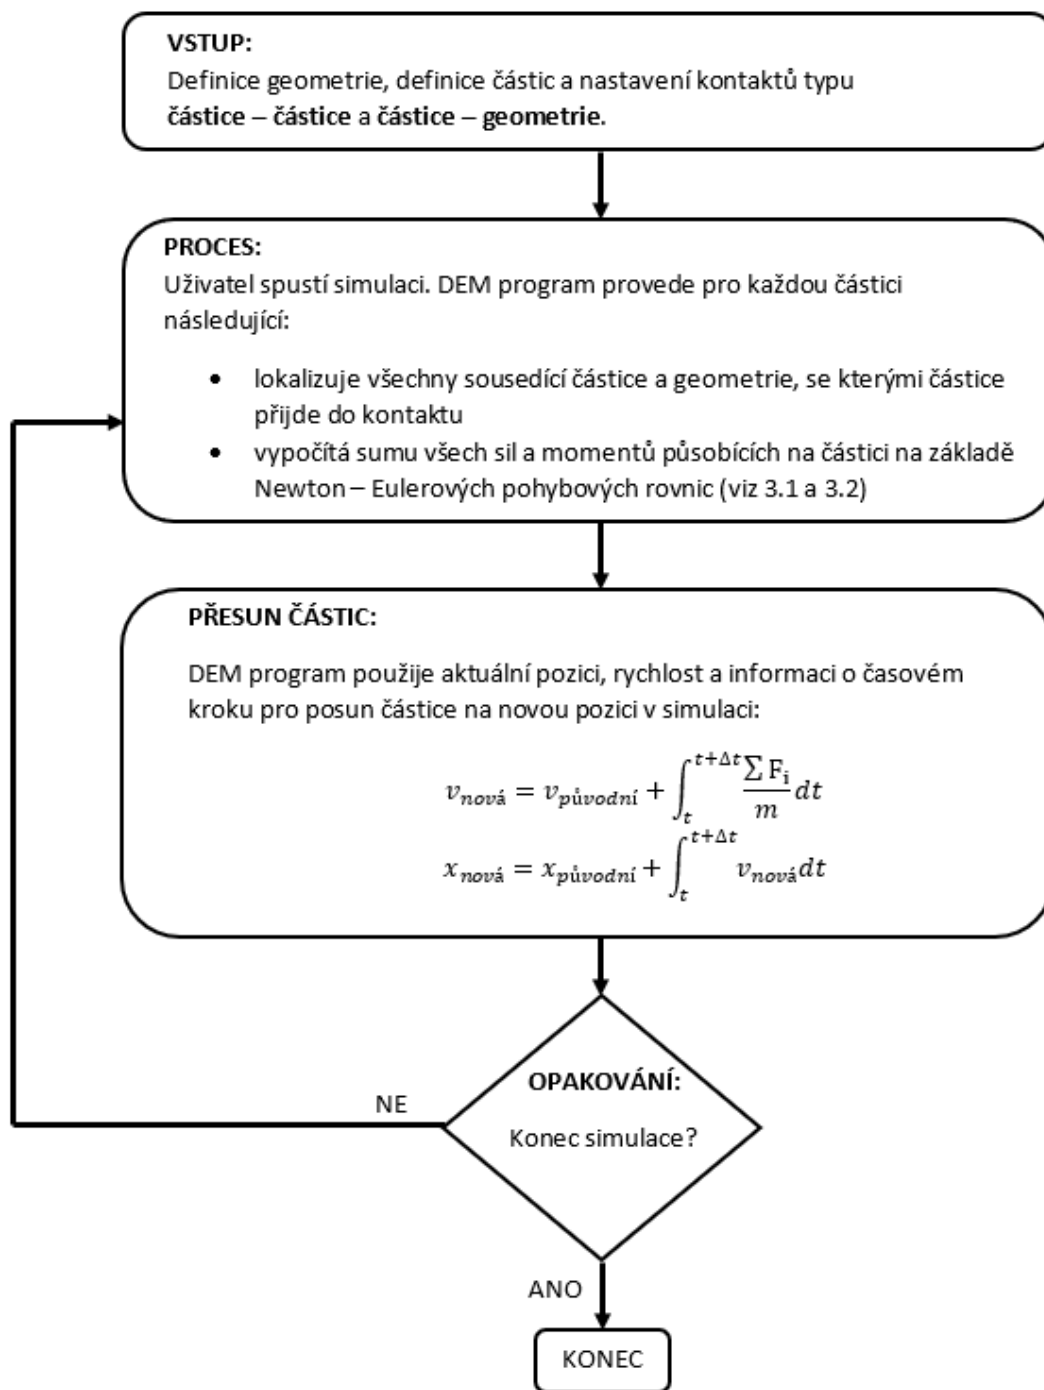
VSTUP:
Definice geometrie, definice částic a nastavení kontaktů typu **částice – částice** a **částice – geometrie**.

PROCES:
Uživatel spustí simulaci. DEM program provede pro každou částici následující:

- lokalizuje všechny sousedící částice a geometrie, se kterými částice přijde do kontaktu
- vypočítá sumu všech sil a momentů působících na částici na základě Newton – Eulerových pohybových rovnic (viz 3.1 a 3.2)

PŘESUN ČÁSTIC:

DEM program použije aktuální pozici, rychlost a informaci o časovém kroku pro posun částice na novou pozici v simulaci:

$v_{nová} = v_{původní} + \int_{t}^{t+\Delta t} \frac{\sum F_i}{m} dt$
$x_{nová} = x_{původní} + \int_{t}^{t+\Delta t} v_{nová} dt$

OPAKOVÁNÍ:
Konec simulace?

NE

ANO

KONEC